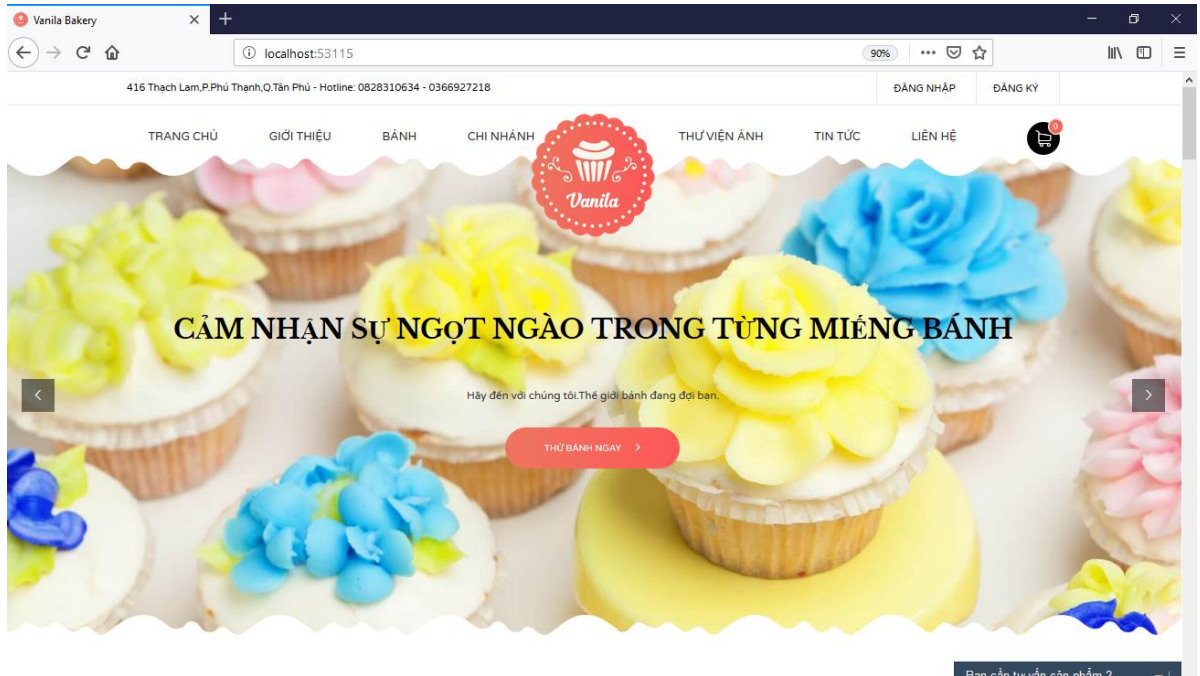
Vanila Bakery

localhost:53115

90%

416 Thạch Lam,P.Phú Thạnh,Q.Tân Phú - Hotline: 0828310634 - 0366927218

ĐĂNG NHẬP

ĐĂNG KÝ

TRANG CHỦ

GIỚI THIỆU

BÁNH

CHI NHÁNH

Vanila

THƯ VIỆN ẢNH

TIN TỨC

LIÊN HỆ

0

CẢM NHẬN SỰ NGỌT NGÀO TRONG TỪNG MIẾNG BÁNH

Hãy đến với chúng tôi.Thế giới bánh đang đợi bạn.

THỬ BÁNH NGAY

Bạn cần tư vấn sản phẩm ?